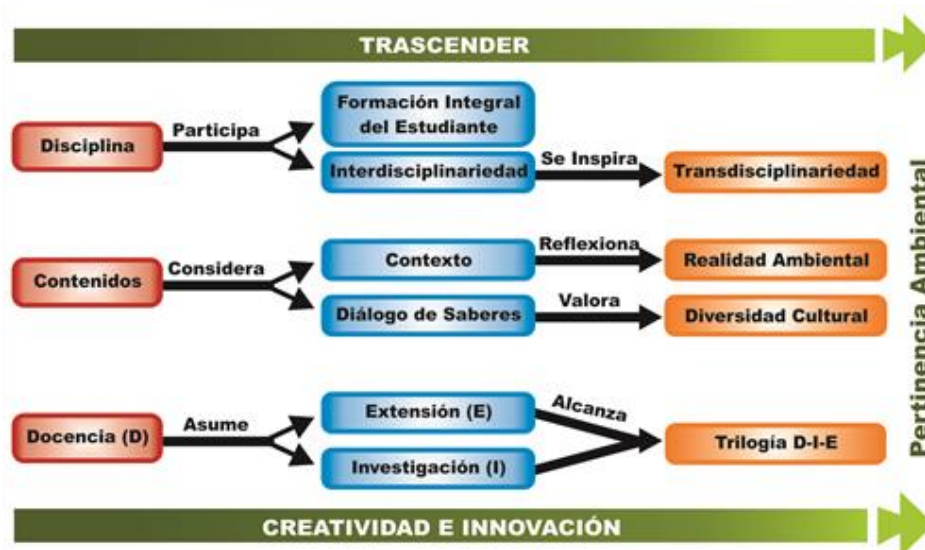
TRASCENDER

Disciplina

Participa

Formación Integral del Estudiante

Interdisciplinariedad

Se Inspira

Transdisciplinariedad

Contenidos

Considera

Contexto

Reflexiona

Realidad Ambiental

Diálogo de Saberes

Valora

Diversidad Cultural

Docencia (D)

Asume

Extensión (E)

Investigación (I)

Alcanza

Trilogía D-I-E

Pertinencia Ambiental

CREATIVIDAD E INNOVACIÓN